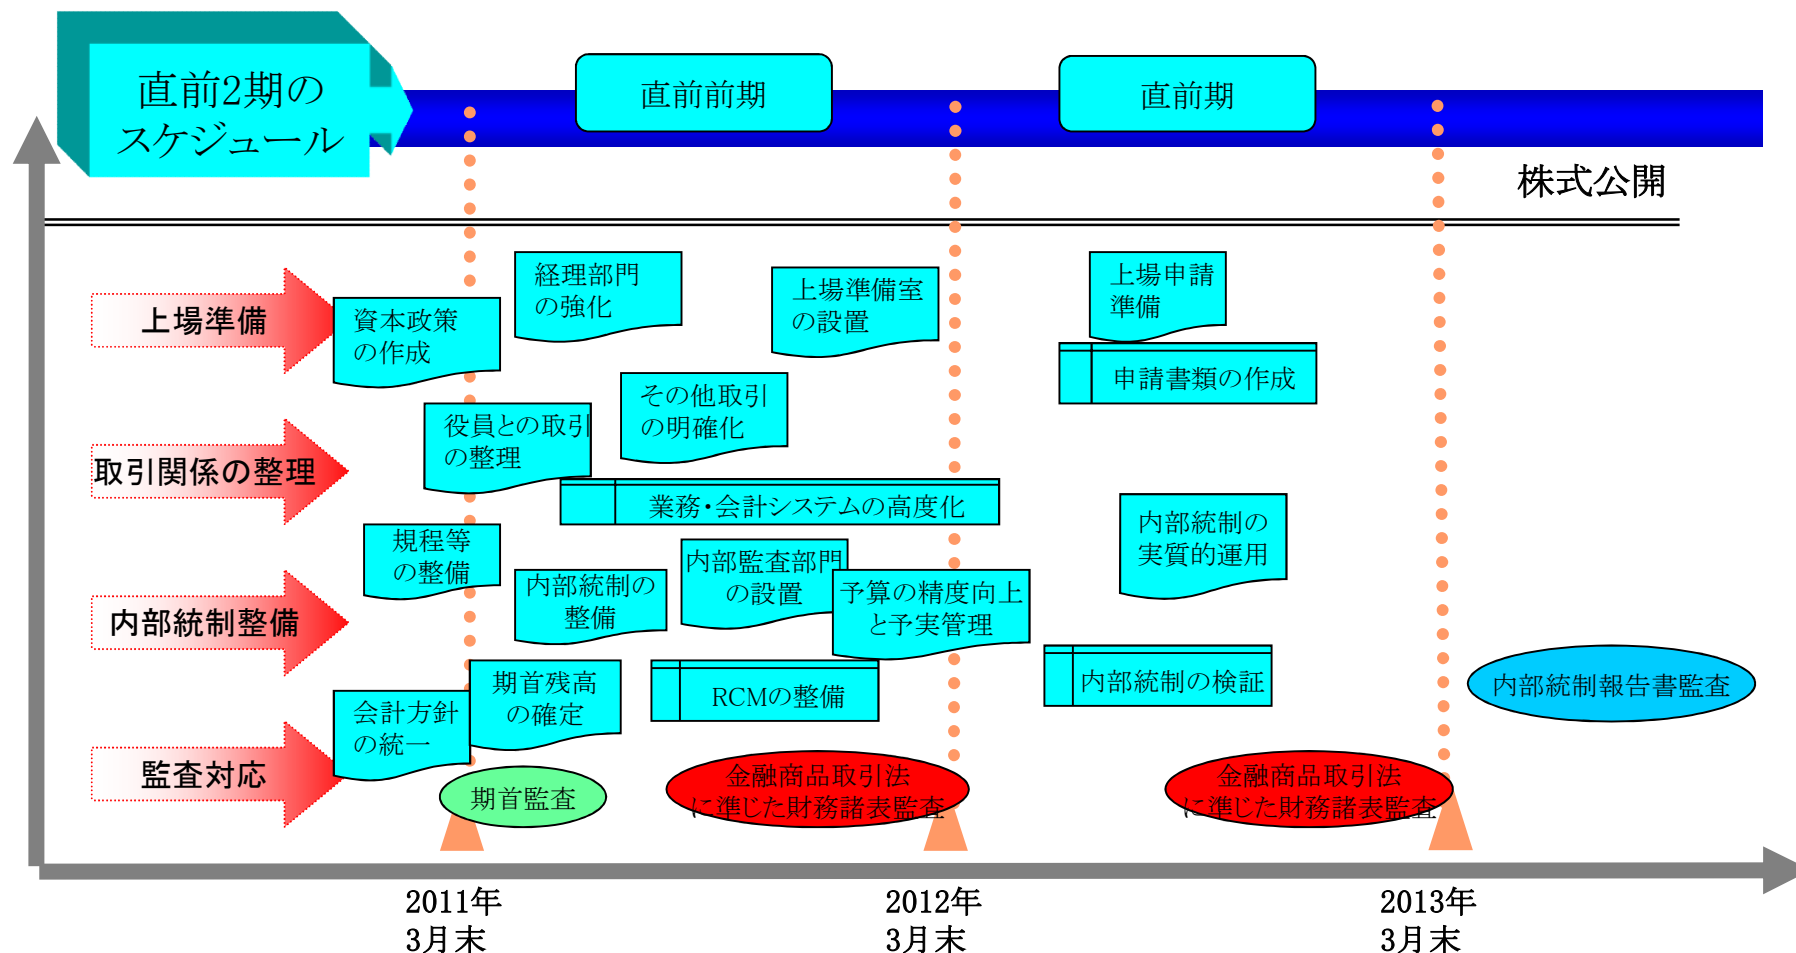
直前2期のスケジュール

直前前期

直前期

株式公開

上場準備

取引関係の整理

内部統制整備

監査対応

資本政策の作成

経理部門の強化

上場準備室の設置

上場申請準備

申請書類の作成

役員との取引の整理

その他取引の明確化

業務・会計システムの高度化

内部統制の実質的運用

規程等の整備

内部統制の整備

内部監査部門の設置

予算の精度向上と予実管理

期首残高の確定

RCMの整備

内部統制の検証

内部統制報告書監査

会計方針の統一

期首監査

金融商品取引法に準じた財務諸表監査

金融商品取引法に準じた財務諸表監査

2011年
3月末

2012年
3月末

2013年
3月末